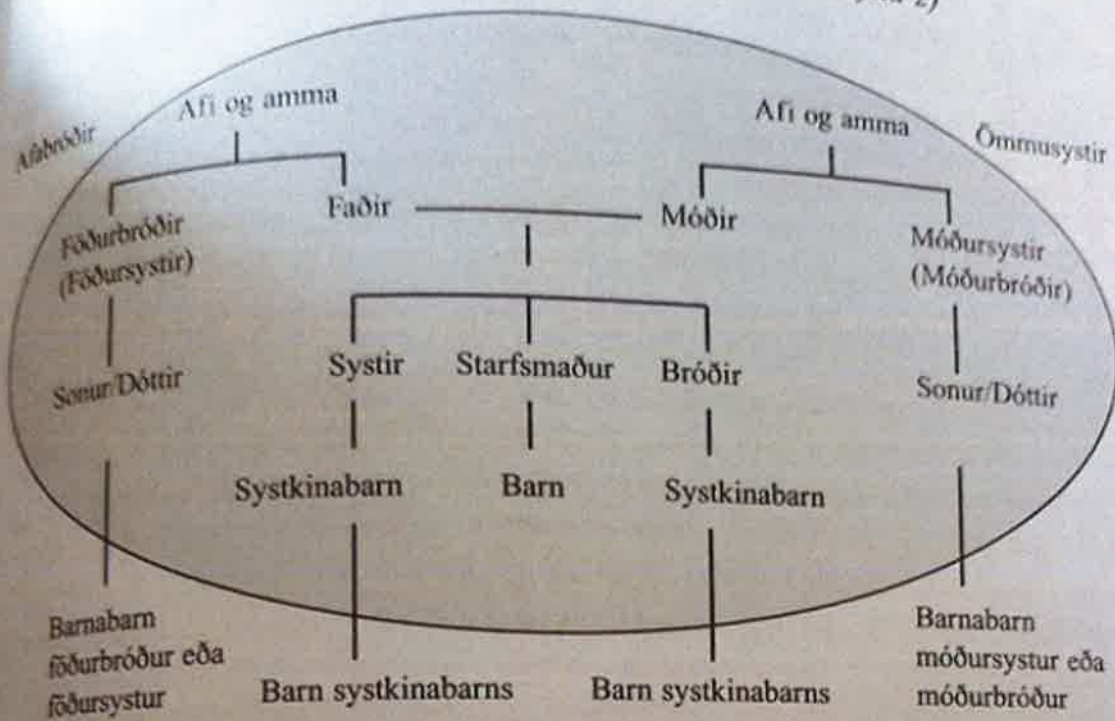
Afabróðir

Afi og amma

Afi og amma

Ömmusystir

Föðurbróðir (Föðursystir)

Faðir

Móðir

Móðursystir (Móðurbróðir)

Systir

Starfsmaður

Bróðir

Sonur/Dóttir

Sonur/Dóttir

Systkinabarn

Barn

Systkinabarn

Barnabarn föðurbróður eða föðursystur

Barn systkinabarns

Barn systkinabarns

Barnabarn móðursystur eða móðurbróður